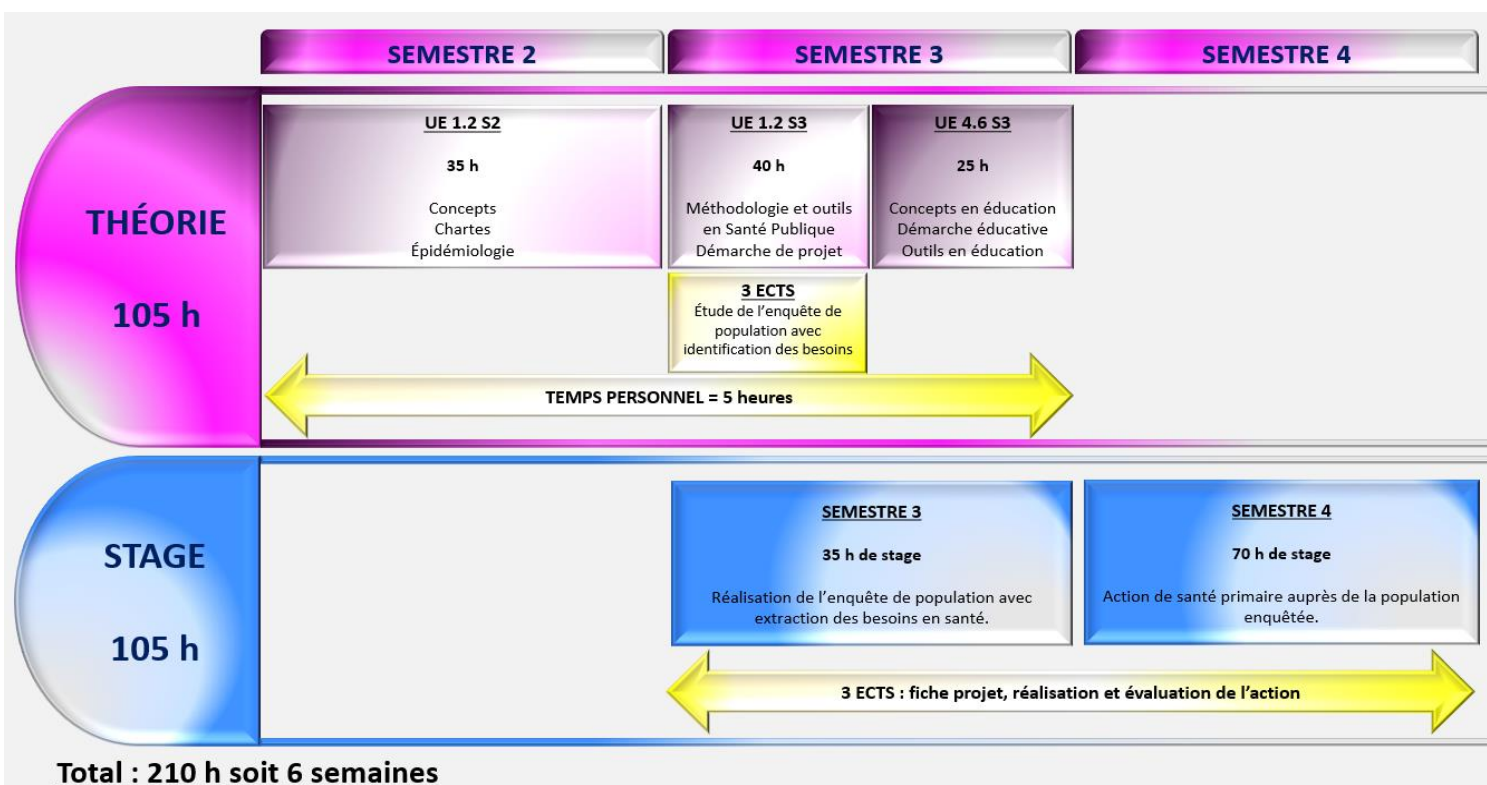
SEMESTRE 2

SEMESTRE 3

SEMESTRE 4

THÉORIE

105 h

UE 1.2 S2

35 h

Concepts
Chartes
Épidémiologie

UE 1.2 S3

40 h

Méthodologie et outils en Santé Publique
Démarche de projet

UE 4.6 S3

25 h

Concepts en éducation
Démarche éducative
Outils en éducation

3 ECTS
Étude de l'enquête de population avec identification des besoins

TEMPS PERSONNEL = 5 heures

STAGE

105 h

SEMESTRE 3

35 h de stage

Réalisation de l'enquête de population avec extraction des besoins en santé.

SEMESTRE 4

70 h de stage

Action de santé primaire auprès de la population enquêtée.

3 ECTS : fiche projet, réalisation et évaluation de l'action

Total : 210 h soit 6 semaines